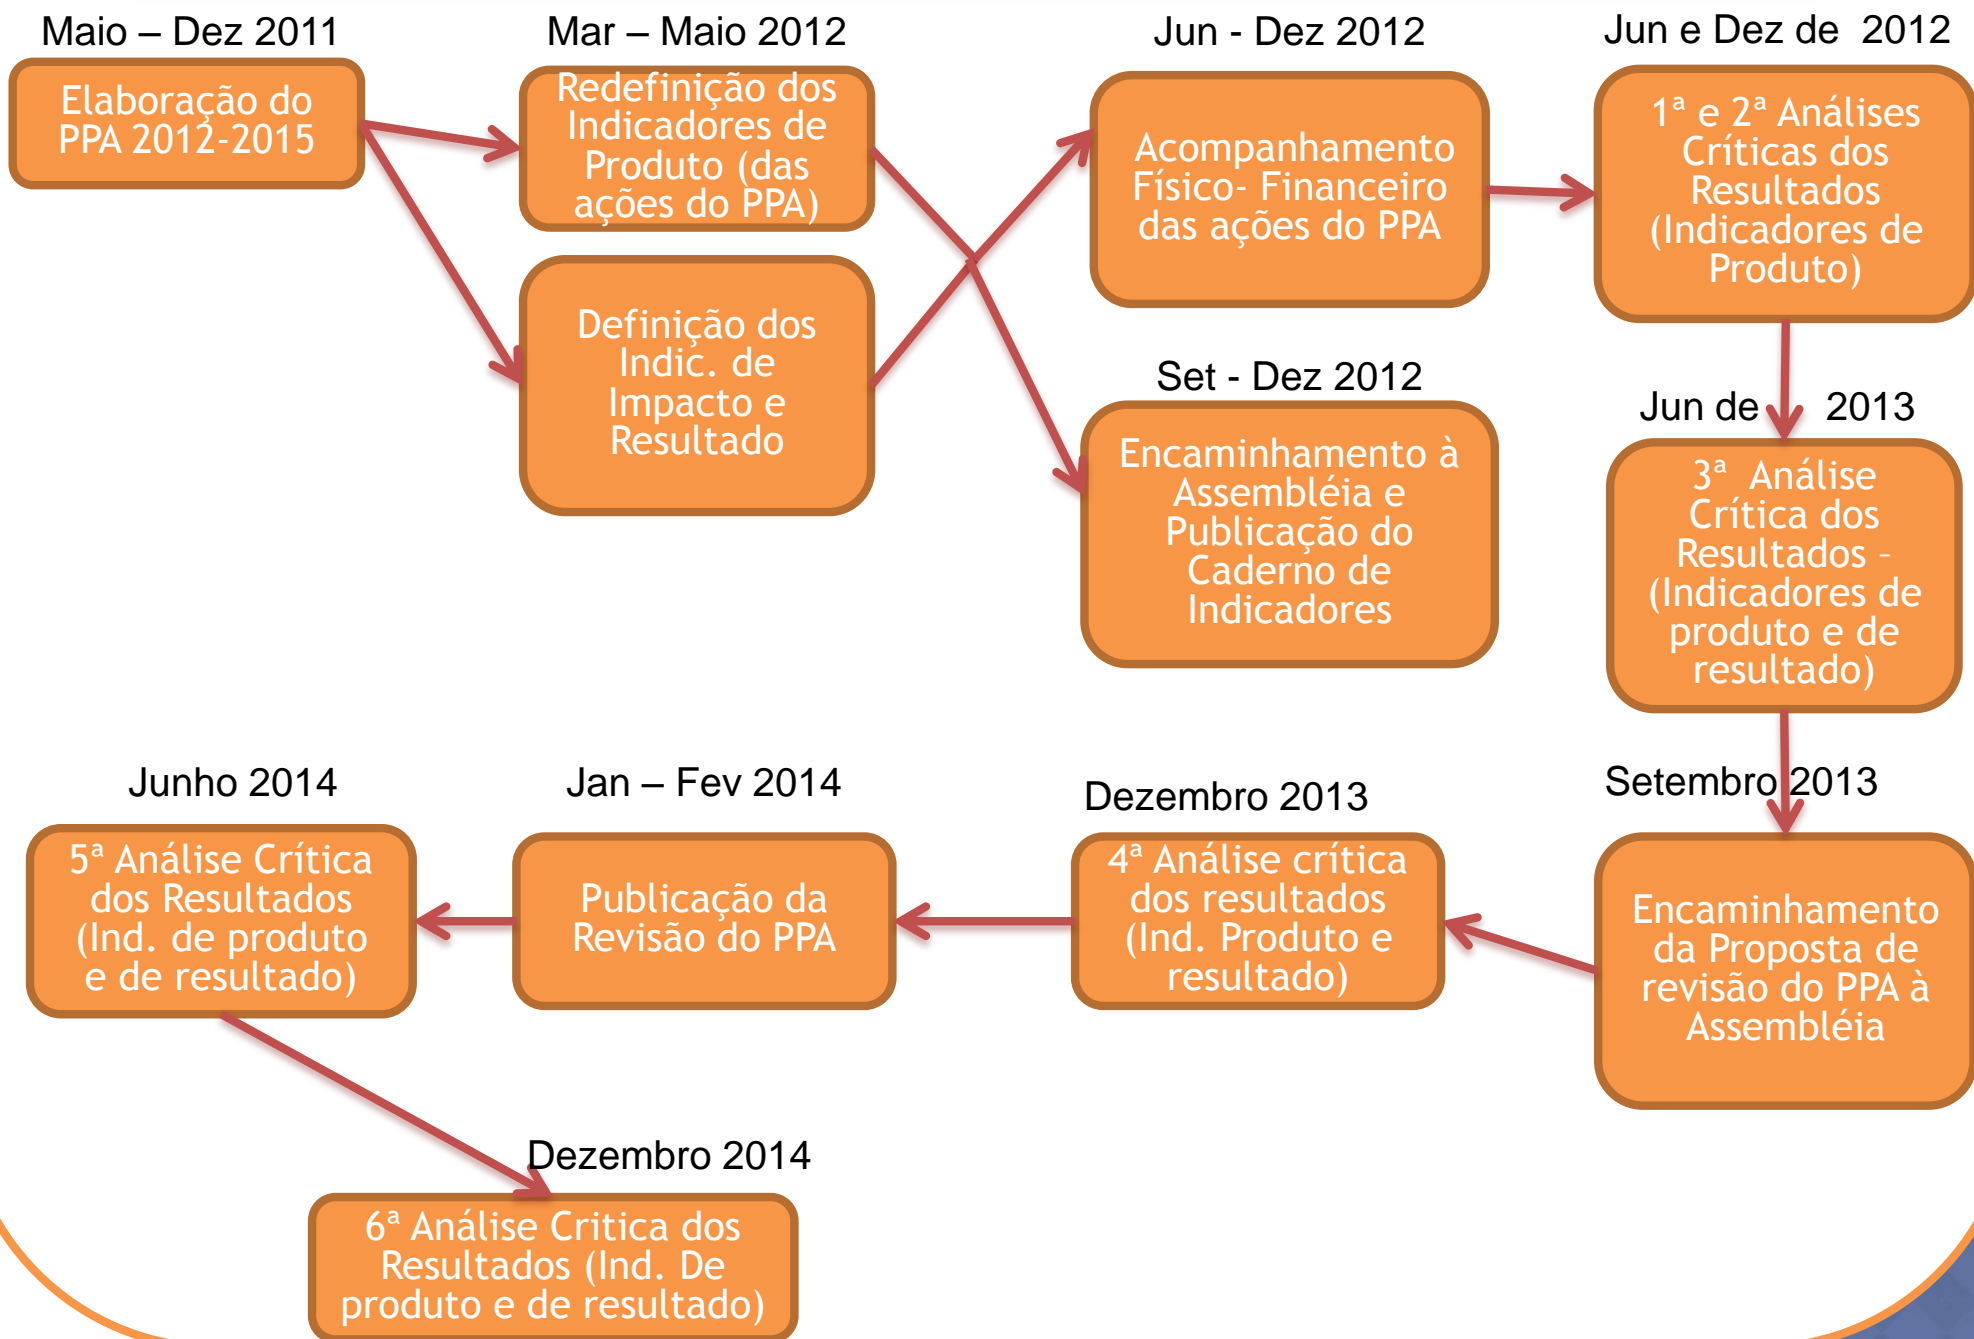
Maio – Dez 2011

Elaboração do PPA 2012-2015

Mar – Maio 2012

Redefinição dos Indicadores de Produto (das ações do PPA)

Definição dos Indic. de Impacto e Resultado

Jun - Dez 2012

Acompanhamento Físico- Financeiro das ações do PPA

Set - Dez 2012

Encaminhamento à Assembléia e Publicação do Caderno de Indicadores

Jun e Dez de 2012

$1^a$ e $2^a$ Análises Críticas dos Resultados (Indicadores de Produto)

Jun de 2013

$3^a$ Análise Crítica dos Resultados - (Indicadores de produto e de resultado)

Setembro 2013

Encaminhamento da Proposta de revisão do PPA à Assembléia

Dezembro 2013

$4^a$ Análise crítica dos resultados (Ind. Produto e resultado)

Jan – Fev 2014

Publicação da Revisão do PPA

Junho 2014

$5^a$ Análise Crítica dos Resultados (Ind. de produto e de resultado)

Dezembro 2014

$6^a$ Análise Critica dos Resultados (Ind. De produto e de resultado)